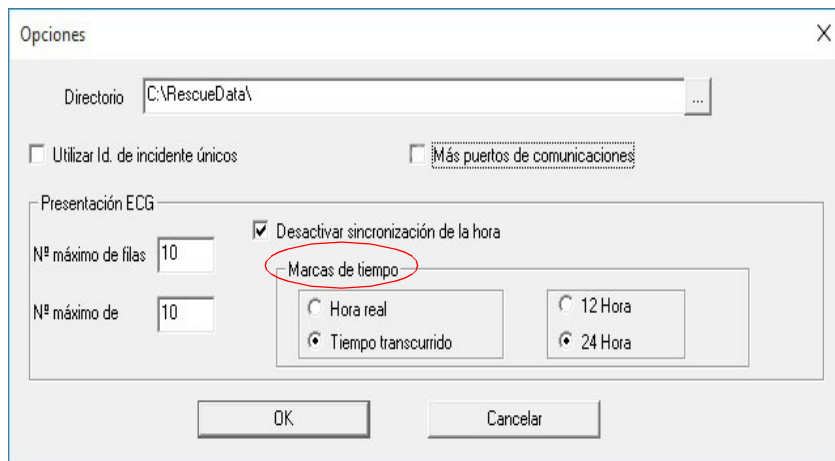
Opciones

X

Directorio C:\RescueData\ ...

Utilizar Id. de incidente únicos

Más puertos de comunicaciones

Presentación ECG

Nº máximo de filas 10

Nº máximo de 10

Desactivar sincronización de la hora

Marcas de tiempo

Hora real

Tiempo transcurrido

12 Hora

24 Hora

OK

Cancelar